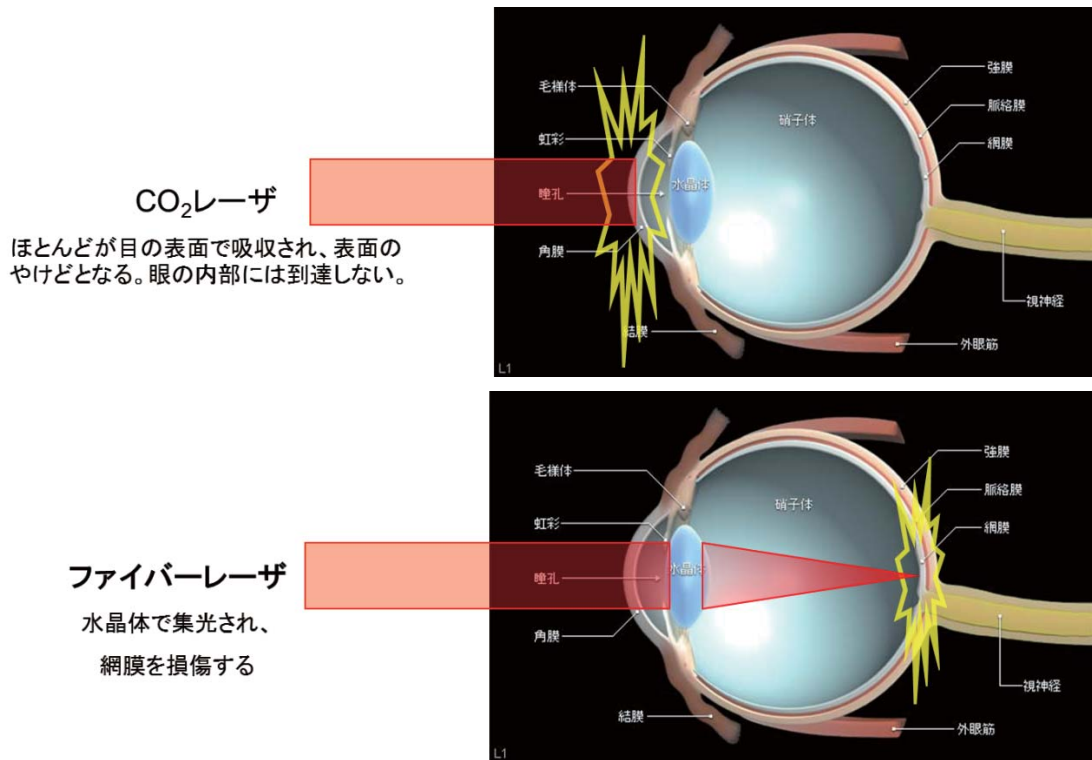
毛様体
虹彩
瞳孔
角膜
結膜
硝子体
水晶体
強膜
脈絡膜
網膜
視神経
外眼筋
L1

$CO_2$レーザ

ほとんどが目の表面で吸収され、表面のやけどとなる。眼の内部には到達しない。

毛様体
虹彩
瞳孔
角膜
結膜
硝子体
水晶体
強膜
脈絡膜
網膜
視神経
外眼筋
L1

ファイバーレーザ

水晶体で集光され、

網膜を損傷する